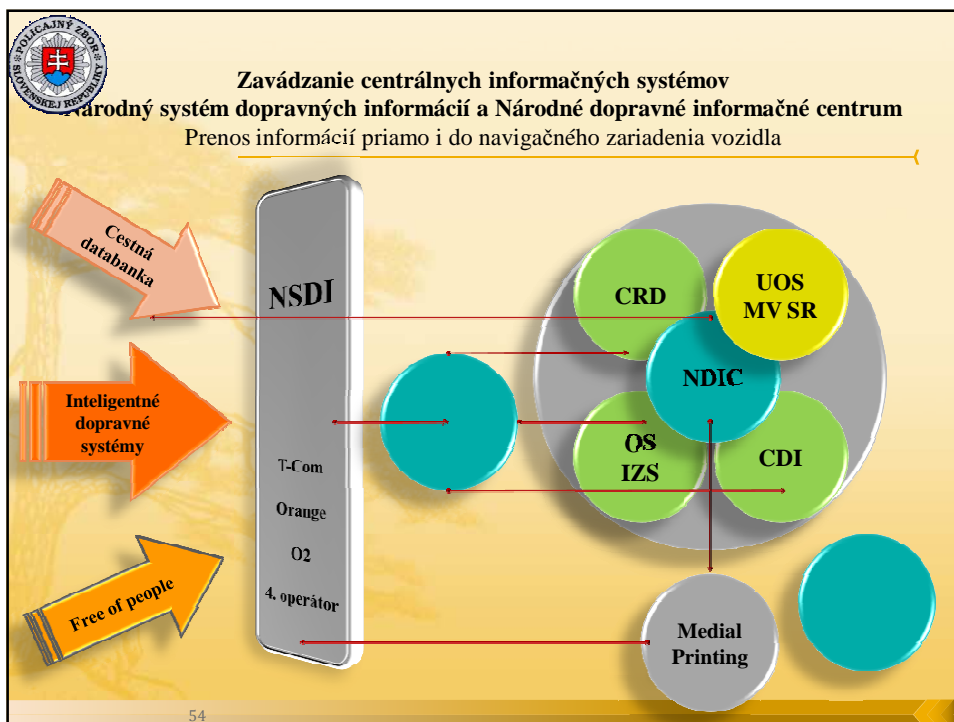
POLICAJNÝ ZBOR SLOVENSKEJ REPUBLIKY

Zavádzanie centrálnych informačných systémov
Národný systém dopravných informácií a Národné dopravné informačné centrum
Prenos informácií priamo i do navigačného zariadenia vozidla

Cestná databanka

Inteligentné dopravné systémy

Free of people

NSDI

T-Com
Orange
O2
4. operátor

CRD

UOS MV SR

NDIC

OS IZS

CDI

Medial Printing

54